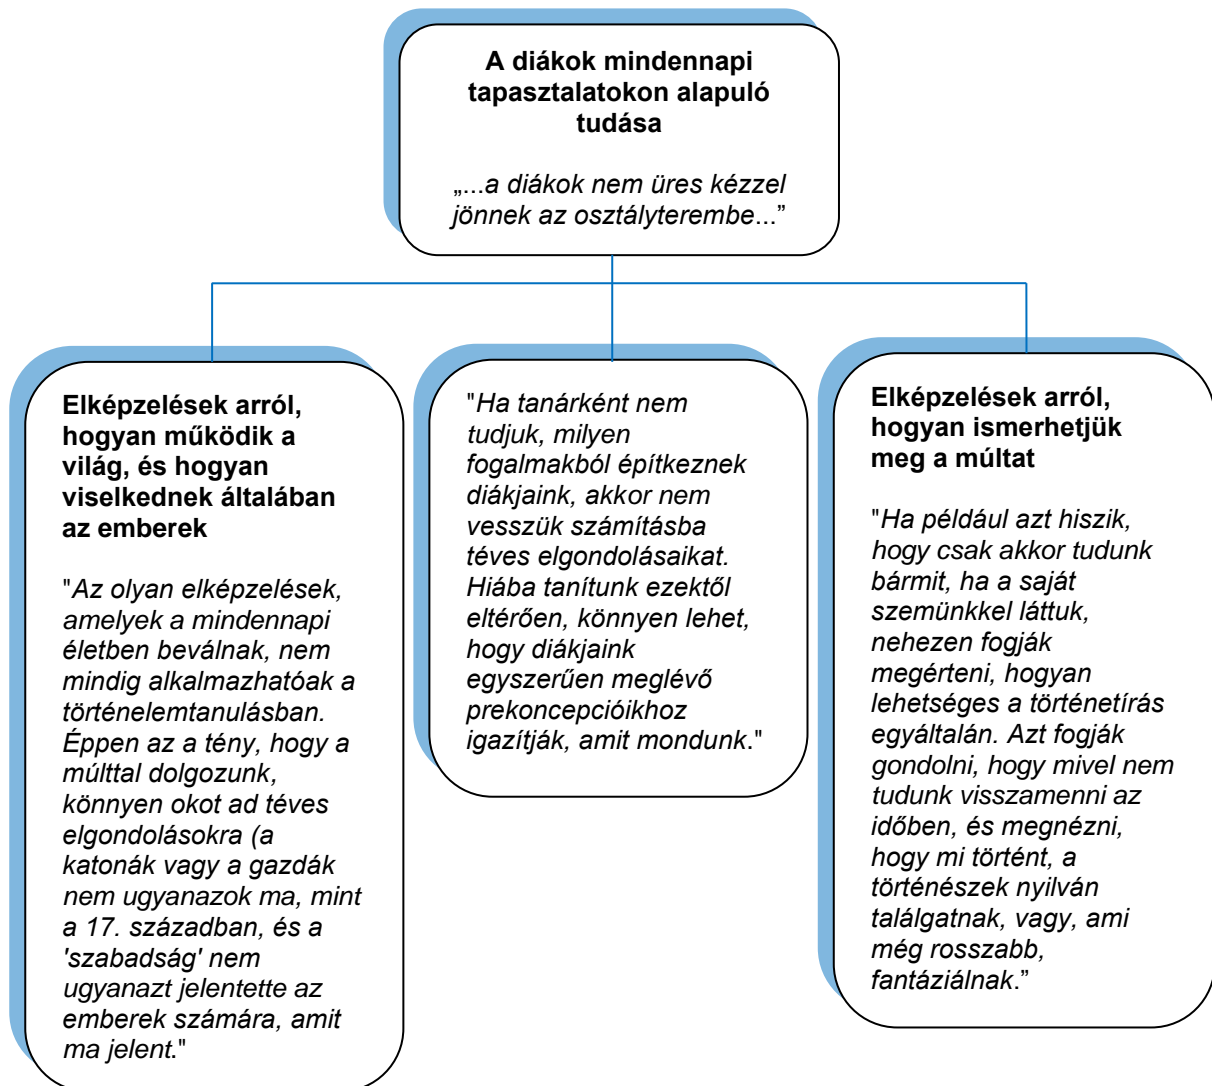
A diákok mindennapi tapasztalatokon alapuló tudása

„...a diákok nem üres kézzel jönnek az osztályterembe...”

Elképzelések arról, hogyan működik a világ, és hogyan viselkednek általában az emberek

"Az olyan elképzelések, amelyek a mindennapi életben beválnak, nem mindig alkalmazhatóak a történelemtanulásban. Éppen az a tény, hogy a múlttal dolgozunk, könnyen okot ad téves elgondolásokra (a katonák vagy a gazdák nem ugyanazok ma, mint a 17. században, és a 'szabadság' nem ugyanazt jelentette az emberek számára, amit ma jelent."

"Ha tanárként nem tudjuk, milyen fogalmakból építkeznek diákjaink, akkor nem vesszük számításba téves elgondolásaikat. Hiába tanítunk ezektől eltérően, könnyen lehet, hogy diákjaink egyszerűen meglévő prekoncepcióikhoz igazítják, amit mondunk."

Elképzelések arról, hogyan ismerhetjük meg a múltat

"Ha például azt hiszik, hogy csak akkor tudunk bármit, ha a saját szemünkkel láttuk, nehezen fogják megérteni, hogyan lehetséges a történetírás egyáltalán. Azt fogják gondolni, hogy mivel nem tudunk visszamenni az időben, és megnézni, hogy mi történt, a történészek nyilván találgatnak, vagy, ami még rosszabb, fantáziálnak.”